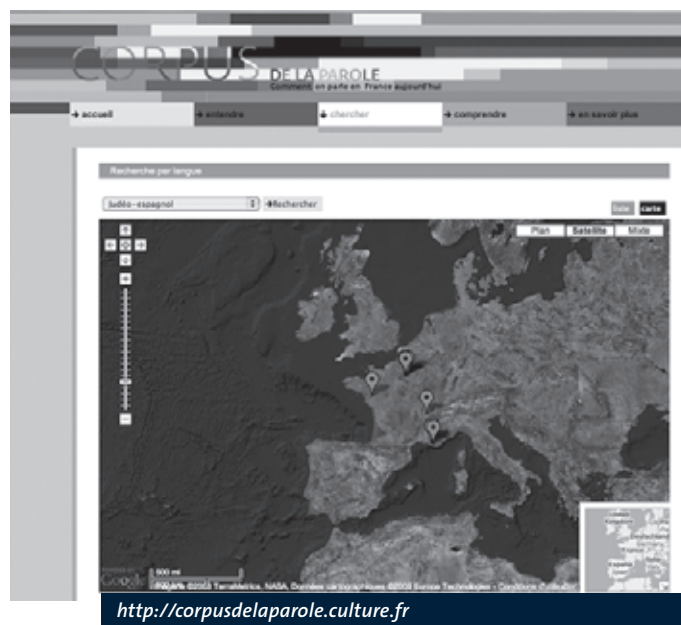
CORPUS DE LA PAROLE
Comment on parle en France aujourd'hui

→ accueil
→ entendre
↓ chercher
→ comprendre
→ en savoir plus

Recherche par langue

Judéo-espagnol
→Rechercher

liste
carte

Plan
Satellite
Mixte

500 mi

Google
©2008 Terrametrics, NASA, Données cartographiques ©2008 Tele Atlas Technologies - Conditions d'utilisation

http://corpusdelaparole.culture.fr